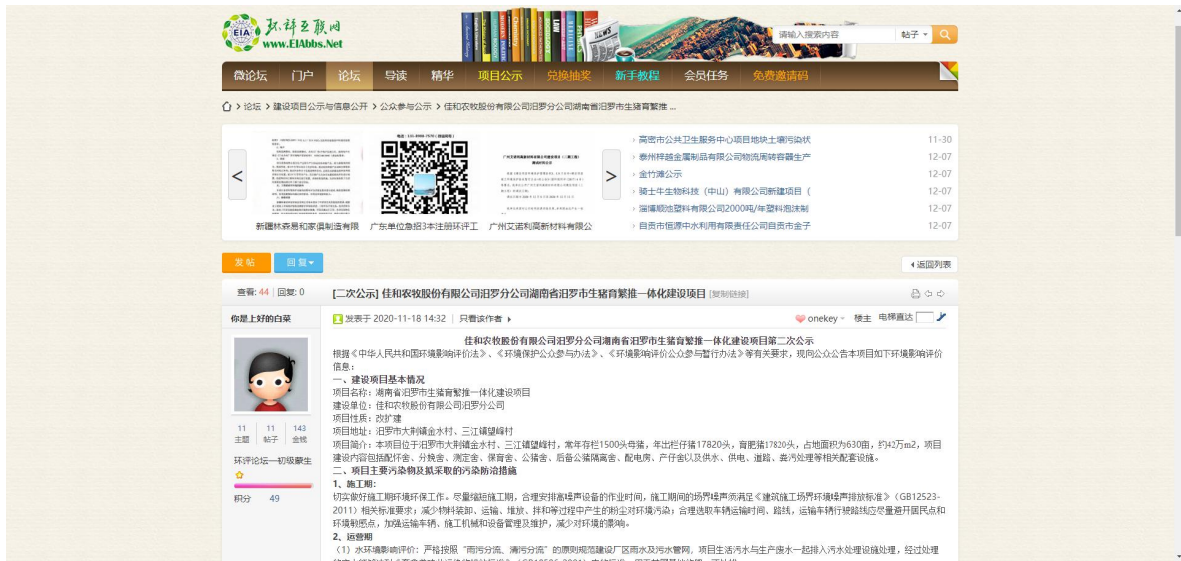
EIA 环评互联网 www.EIAbbs.Net

请输入搜索内容 帖子

微论坛 门户 论坛 导读 精华 项目公示 兑换抽奖 新手教程 会员任务 免费邀请码

论坛 › 建设项目公示与信息公开 › 公众参与公示 › 佳和农牧股份有限公司汨罗分公司湖南省汨罗市生猪育繁推 ...

新疆林森易和家俱制造有限 广东舍位急招3本注册环评工 广州艾诺利高新材料有限公司

› 高密市公共卫生服务中心项目地块土壤污染状 11-30
› 泰州祥善金属制品有限公司物流周转容器生产 12-07
› 金竹滩公示 12-07
› 骑士牛生物科技（中山）有限公司新建项目（ 12-07
› 淄博顺池塑料有限公司2000吨/年塑料泡沫制 12-07
› 自贡市恒源中水利用有限责任公司自贡市金子 12-07

发帖 回复

‹ 返回列表

查看: 44 | 回复: 0

[二次公示] 佳和农牧股份有限公司汨罗分公司湖南省汨罗市生猪育繁推一体化建设项目 [复制链接]

你是上好的白菜

11 主题 11 帖子 143 金钱

环评论坛—初级蒙生

积分 49

发表于 2020-11-18 14:32 | 只看该作者

onekey 楼主 电梯直达

佳和农牧股份有限公司汨罗分公司湖南省汨罗市生猪育繁推一体化建设项目第二次公示
根据《中华人民共和国环境影响评价法》、《环境保护公众参与办法》、《环境影响评价公众参与暂行办法》等有关要求，现向公众公告本项目如下环境影响评价信息：
一、建设项目基本情况
项目名称：湖南省汨罗市生猪育繁推一体化建设项目
建设单位：佳和农牧股份有限公司汨罗分公司
项目性质：改扩建
项目地址：汨罗市大荆镇金水村、三江镇望峰村
项目简介：本项目位于汨罗市大荆镇金水村、三江镇望峰村，常年存栏1500头母猪，年出栏仔猪17820头，育肥猪17820头，占地面积约630亩，约42万m2，项目建设内容包括配怀舍、分娩舍、测定舍、保育舍、公猪舍、后备公猪隔离舍、配电房、产仔舍以及供水、供电、道路、粪污处理等相关配套设施。
二、项目主要污染物及拟采取的污染防治措施
1、施工期：
切实做好施工期环境环保工作。尽量缩短施工期，合理安排高噪声设备的作业时间，施工期间的场界噪声须满足《建筑施工场界环境噪声排放标准》（GB12523-2011）相关标准要求；减少物料装卸、运输、堆放、拌和等过程中产生的粉尘对环境污染；合理选取车辆运输时间、路线，运输车辆行驶路线应尽量避开国民点和环境敏感点，加强运输车辆、施工机械和设备管理及维护，减少对环境的影响。
2、运营期
（1）水环境影响评价：严格按照“雨污分流、清污分流”的原则规范建设厂区雨水及污水管网，项目生活污水与生产废水一起排入污水处理设施处理，经过处理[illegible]